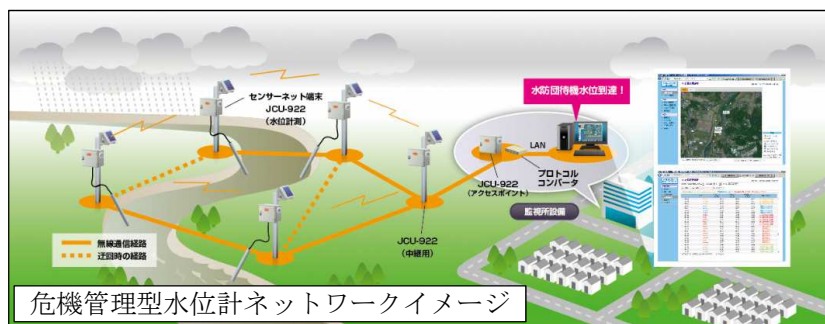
センサーネット端末
JCU-922
(水位計測)

水防団待機水位到達!

LAN

JCU-922
(アクセスポイント)

プロトコル
コンバータ

監視所設備

JCU-922
(中継用)

無線通信経路
迂回時の経路

危機管理型水位計ネットワークイメージ